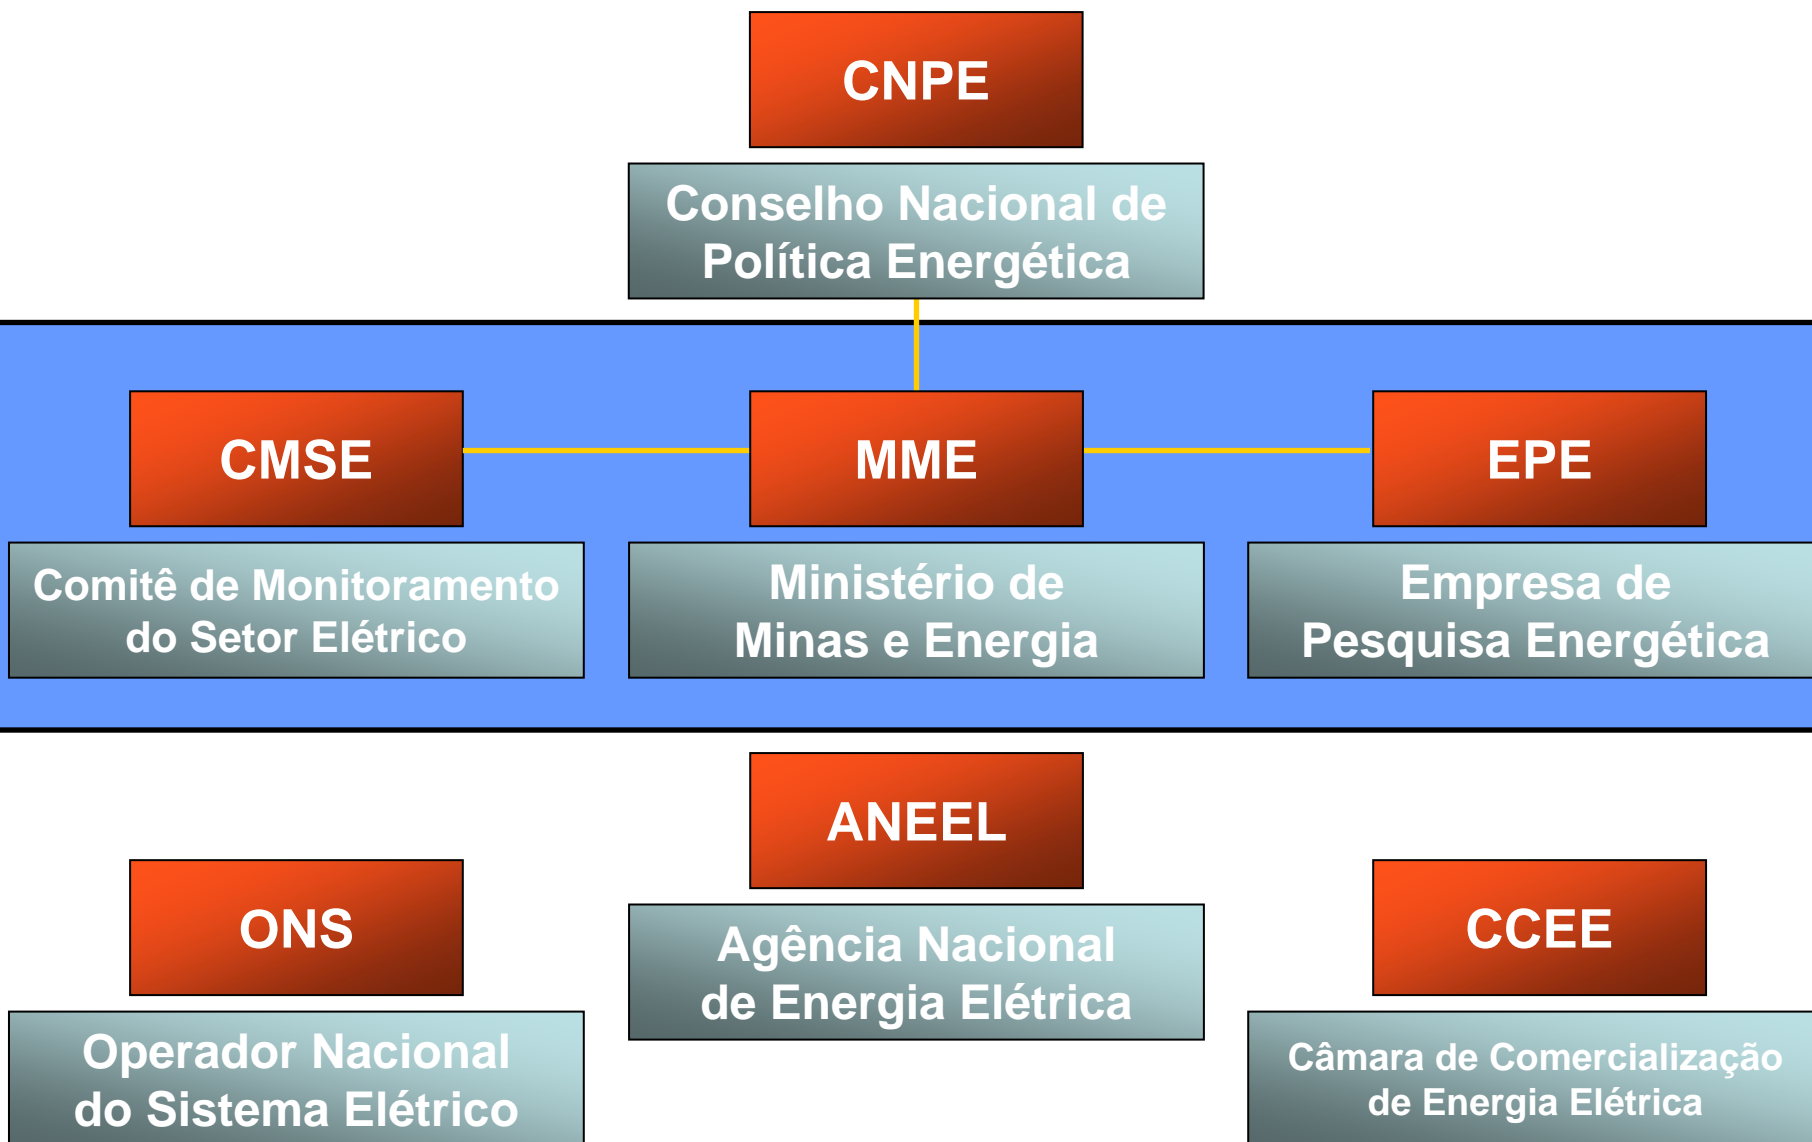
CNPE

Conselho Nacional de Política Energética

CMSE

Comitê de Monitoramento do Setor Elétrico

MME

Ministério de Minas e Energia

EPE

Empresa de Pesquisa Energética

ANEEL

Agência Nacional de Energia Elétrica

ONS

Operador Nacional do Sistema Elétrico

CCEE

Câmara de Comercialização de Energia Elétrica